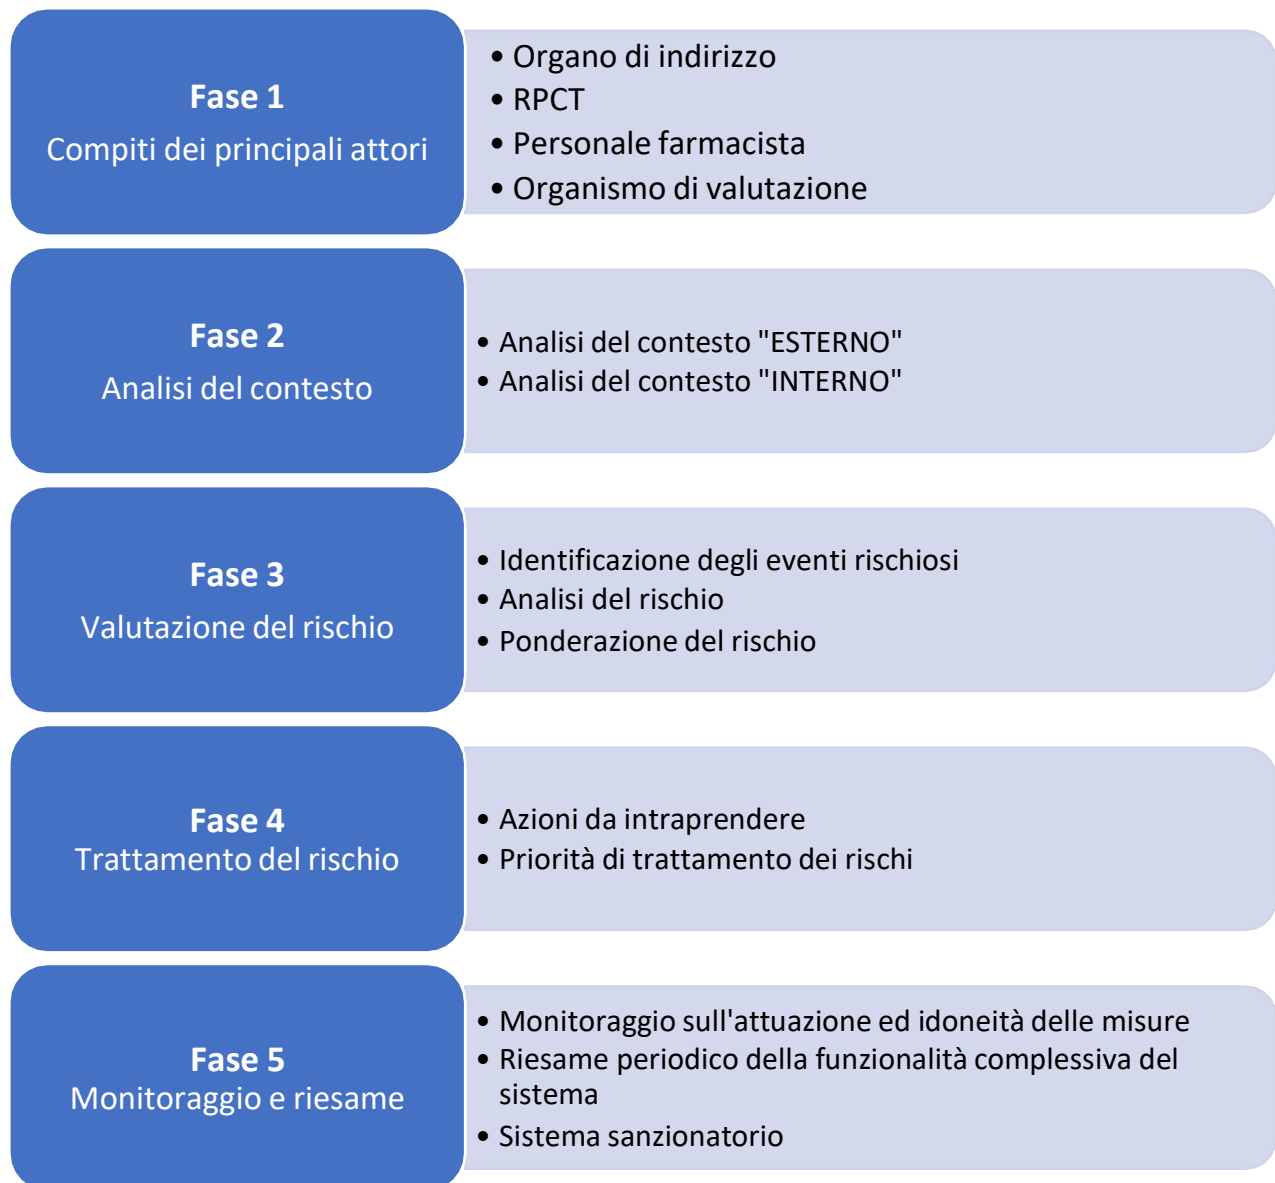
**Fase 1**
Compiti dei principali attori

- Organo di indirizzo
- RPCT
- Personale farmacista
- Organismo di valutazione

**Fase 2**
Analisi del contesto

- Analisi del contesto "ESTERNO"
- Analisi del contesto "INTERNO"

**Fase 3**
Valutazione del rischio

- Identificazione degli eventi rischiosi
- Analisi del rischio
- Ponderazione del rischio

**Fase 4**
Trattamento del rischio

- Azioni da intraprendere
- Priorità di trattamento dei rischi

**Fase 5**
Monitoraggio e riesame

- Monitoraggio sull'attuazione ed idoneità delle misure
- Riesame periodico della funzionalità complessiva del sistema
- Sistema sanzionatorio